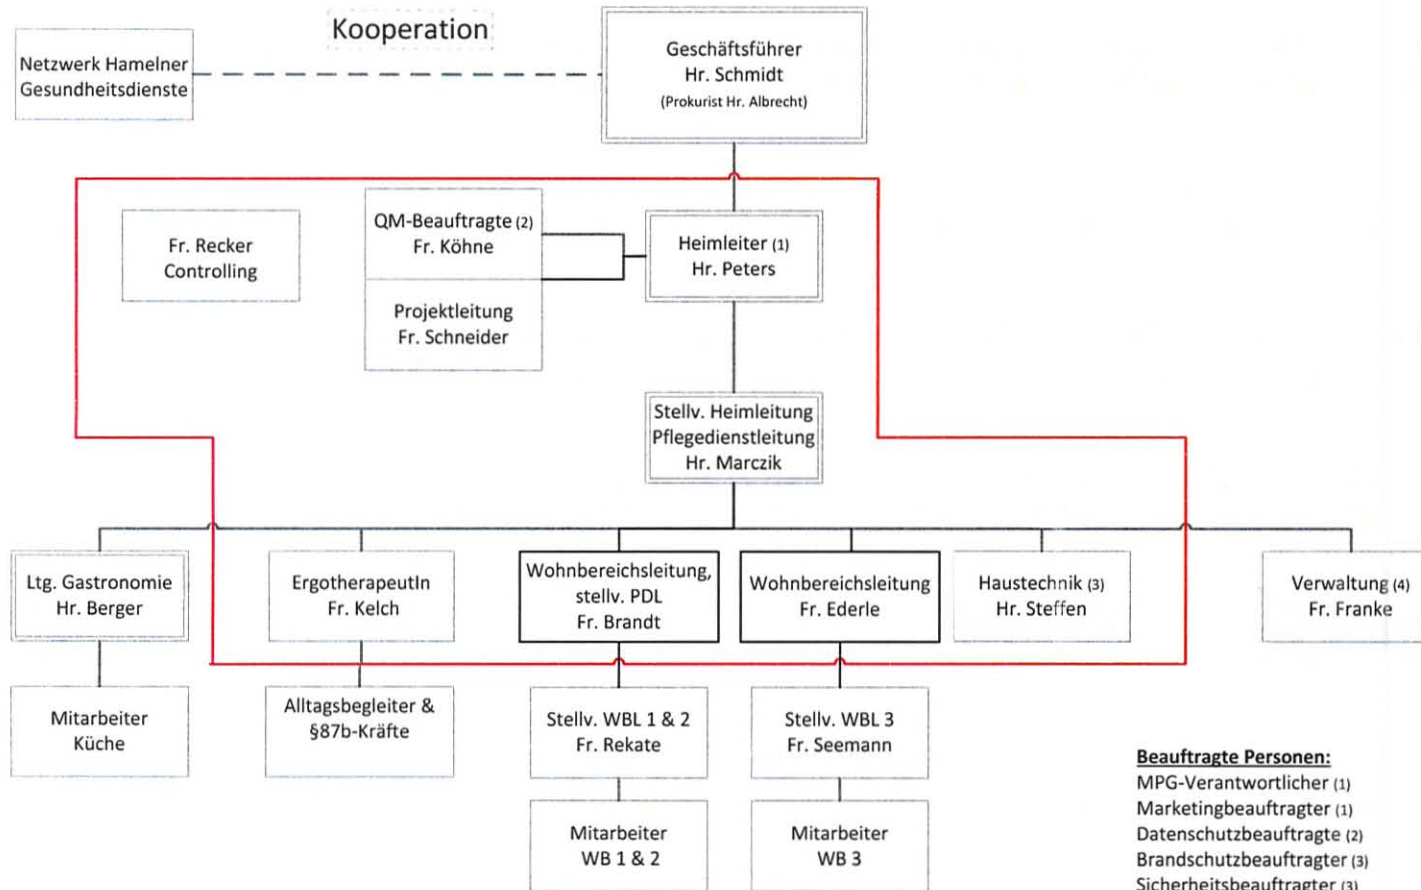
Kooperation

Netzwerk Hamelner Gesundheitsdienste

Geschäftsführer
Hr. Schmidt
(Prokurist Hr. Albrecht)

Fr. Recker
Controlling

QM-Beauftragte (2)
Fr. Köhne

Projektleitung
Fr. Schneider

Heimleiter (1)
Hr. Peters

Stellv. Heimleitung
Pflegedienstleitung
Hr. Marczik

Ltg. Gastronomie
Hr. Berger

ErgotherapeutIn
Fr. Kelch

Wohnbereichsleitung, stellv. PDL
Fr. Brandt

Wohnbereichsleitung
Fr. Ederle

Haustechnik (3)
Hr. Steffen

Verwaltung (4)
Fr. Franke

Mitarbeiter
Küche

Alltagsbegleiter & §87b-Kräfte

Stellv. WBL 1 & 2
Fr. Rekate

Stellv. WBL 3
Fr. Seemann

Mitarbeiter
WB 1 & 2

Mitarbeiter
WB 3

Beauftragte Personen:
MPG-Verantwortlicher (1)
Marketingbeauftragter (1)
Datenschutzbeauftragte (2)
Brandschutzbeauftragter (3)
Sicherheitsbeauftragter (3)